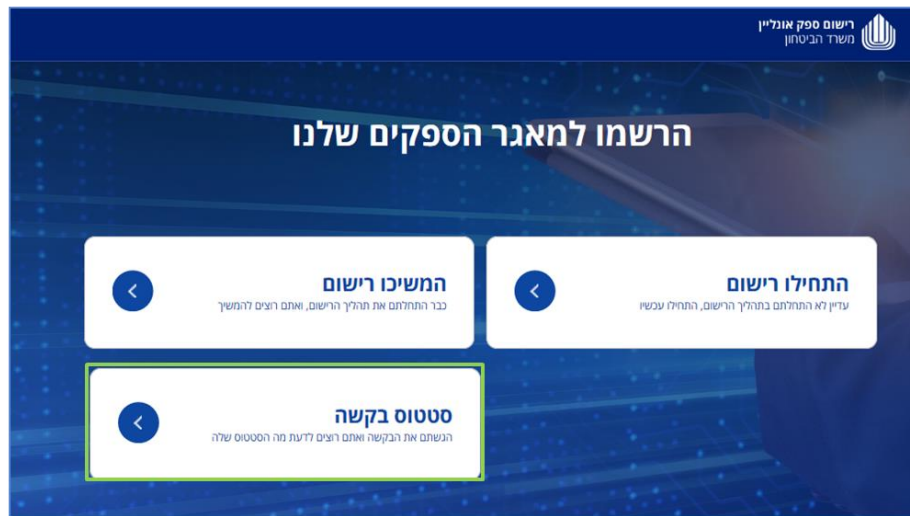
רישום ספק אונליין
משרד הביטחון

הרשמו למאגר הספקים שלנו

התחילו רישום
עדיין לא התחלתם בתהליך הרישום, התחילו עכשיו

המשיכו רישום
כבר התחלתם את תהליך הרישום, ואתם רוצים להמשיך

סטטוס בקשה
הגשתם את הבקשה ואתם רוצים לדעת מה הסטטוס שלה